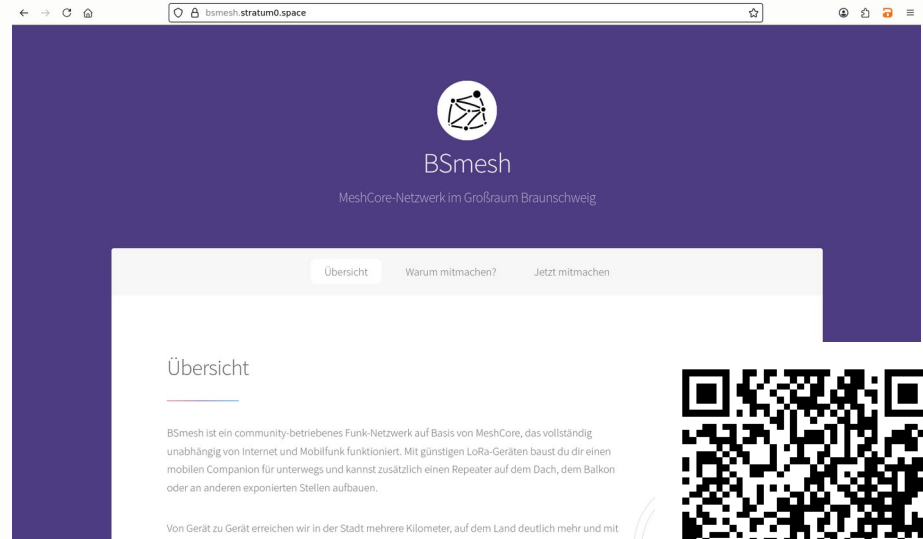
bsmesh.stratum0.space

BSmesh

MeshCore-Netzwerk im Großraum Braunschweig

Übersicht Warum mitmachen? Jetzt mitmachen

Übersicht

BSmesh ist ein community-betriebenes Funk-Netzwerk auf Basis von MeshCore, das vollständig unabhängig von Internet und Mobilfunk funktioniert. Mit günstigen LoRa-Geräten baust du dir einen mobilen Companion für unterwegs und kannst zusätzlich einen Repeater auf dem Dach, dem Balkon oder an anderen exponierten Stellen aufbauen.

Von Gerät zu Gerät erreichen wir in der Stadt mehrere Kilometer, auf dem Land deutlich mehr und mit